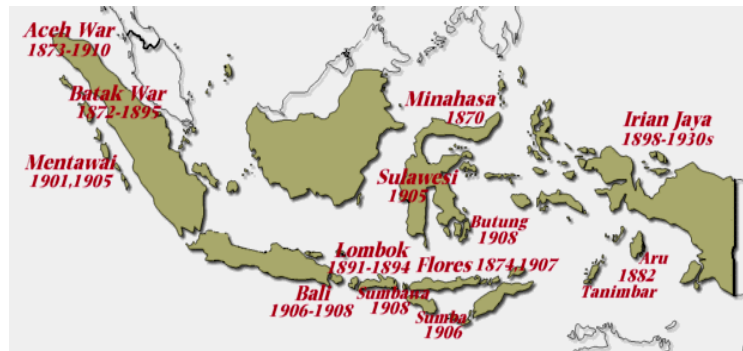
Aceh War
1873-1910

Batak War
1872-1895

Mentawai
1901,1905

Minahasa
1870

Irian Jaya
1898-1930s

Sulawesi
1905

Butung
1908

Lombok
1891-1894

Flores 1874,1907

Aru
1882

Tanimbar

Bali
1906-1908

Sumbawa
1908

Sumba
1906